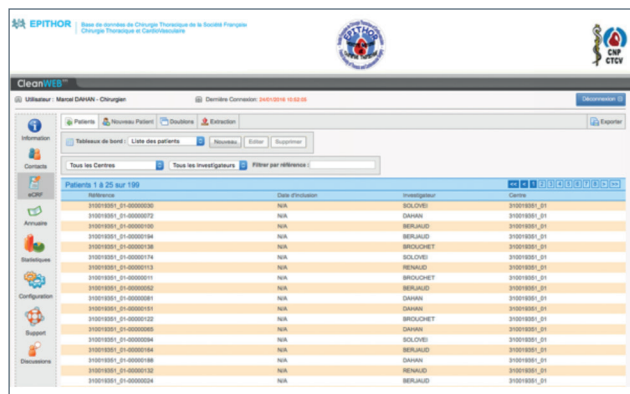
EPITHOR Base de données de Chirurgie Thoracique de la Société Française Chirurgie Thoracique et CardioVasculaire

EPITHOR

CNP CTCV

CleanWEB™

Utilisateur : Marcel DAHAN - Chirurgien

Dernière Connexion : 24/01/2018 10:52:08

Déconnexion

Information

Contacts

eCRF

Annuaire

Statistiques

Configuration

Support

Discussions

Patients | Nouveau Patient | Doublons | Extraction

Exporter

Tableaux de bord : Liste des patients | Nouveau | Editer | Supprimer

Tous les Centres | Tous les Investigateurs | Filtrer par référence :

Patients 1 à 25 sur 199

| Référence | Date d'inclusion | Investigateur | Centre |
|---|---|---|---|
| 310019351_01-00000030 | N/A | SOLOVEI | 310019351_01 |
| 310019351_01-00000072 | N/A | DAHAN | 310019351_01 |
| 310019351_01-00000100 | N/A | BERJAUD | 310019351_01 |
| 310019351_01-00000194 | N/A | BERJAUD | 310019351_01 |
| 310019351_01-00000138 | N/A | BROUCHET | 310019351_01 |
| 310019351_01-00000174 | N/A | SOLOVEI | 310019351_01 |
| 310019351_01-00000113 | N/A | RENAUD | 310019351_01 |
| 310019351_01-00000011 | N/A | BROUCHET | 310019351_01 |
| 310019351_01-00000052 | N/A | BERJAUD | 310019351_01 |
| 310019351_01-00000081 | N/A | DAHAN | 310019351_01 |
| 310019351_01-00000131 | N/A | DAHAN | 310019351_01 |
| 310019351_01-00000122 | N/A | BROUCHET | 310019351_01 |
| 310019351_01-00000065 | N/A | DAHAN | 310019351_01 |
| 310019351_01-00000094 | N/A | SOLOVEI | 310019351_01 |
| 310019351_01-00000184 | N/A | BERJAUD | 310019351_01 |
| 310019351_01-00000188 | N/A | DAHAN | 310019351_01 |
| 310019351_01-00000132 | N/A | RENAUD | 310019351_01 |
| 310019351_01-00000024 | N/A | BERJAUD | 310019351_01 |